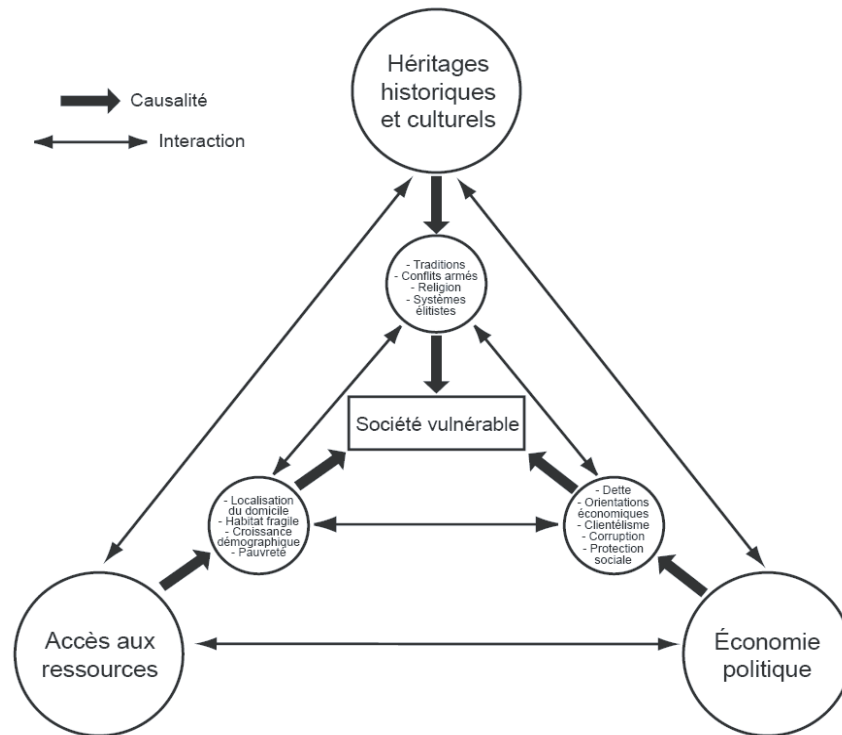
Causalité

Interaction

Héritages historiques et culturels

- Traditions
- Conflits armés
- Religion
- Systèmes élitistes

Société vulnérable

- Localisation du domicile
- Habitat fragile
- Croissance démographique
- Pauvreté

- Dette
- Orientations économiques
- Clientélisme
- Corruption
- Protection sociale

Accès aux ressources

Économie politique